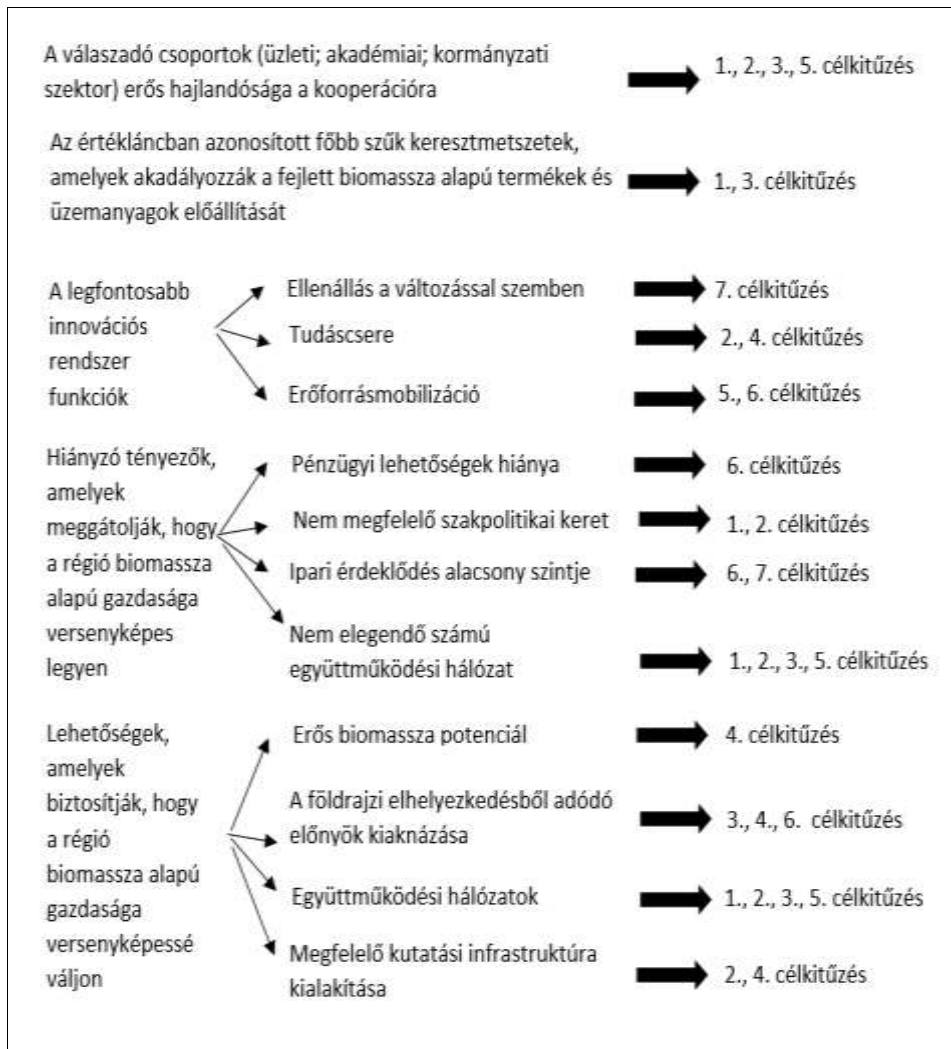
A válaszadó csoportok (üzleti; akadémiai; kormányzati szektor) erős hajlandósága a kooperációra

1., 2., 3., 5. célkitűzés

Az értékláncban azonosított főbb szűk keresztmetszetek, amelyek akadályozzák a fejlett biomassza alapú termékek és üzemanyagok előállítását

1., 3. célkitűzés

A legfontosabb innovációs rendszer funkciók

Ellenállás a változással szemben

7. célkitűzés

Tudáscsere

2., 4. célkitűzés

Erőforrásmobilizáció

5., 6. célkitűzés

Hiányzó tényezők, amelyek meggátolják, hogy a régió biomassza alapú gazdasága versenyképes legyen

Pénzügyi lehetőségek hiánya

6. célkitűzés

Nem megfelelő szakpolitikai keret

1., 2. célkitűzés

Ipari érdeklődés alacsony szintje

6., 7. célkitűzés

Nem elegendő számú együttműködési hálózat

1., 2., 3., 5. célkitűzés

Lehetőségek, amelyek biztosítják, hogy a régió biomassza alapú gazdasága versenyképessé váljon

Erős biomassza potenciál

4. célkitűzés

A földrajzi elhelyezkedésből adódó előnyök kiaknázása

3., 4., 6. célkitűzés

Együttműködési hálózatok

1., 2., 3., 5. célkitűzés

Megfelelő kutatási infrastruktúra kialakítása

2., 4. célkitűzés